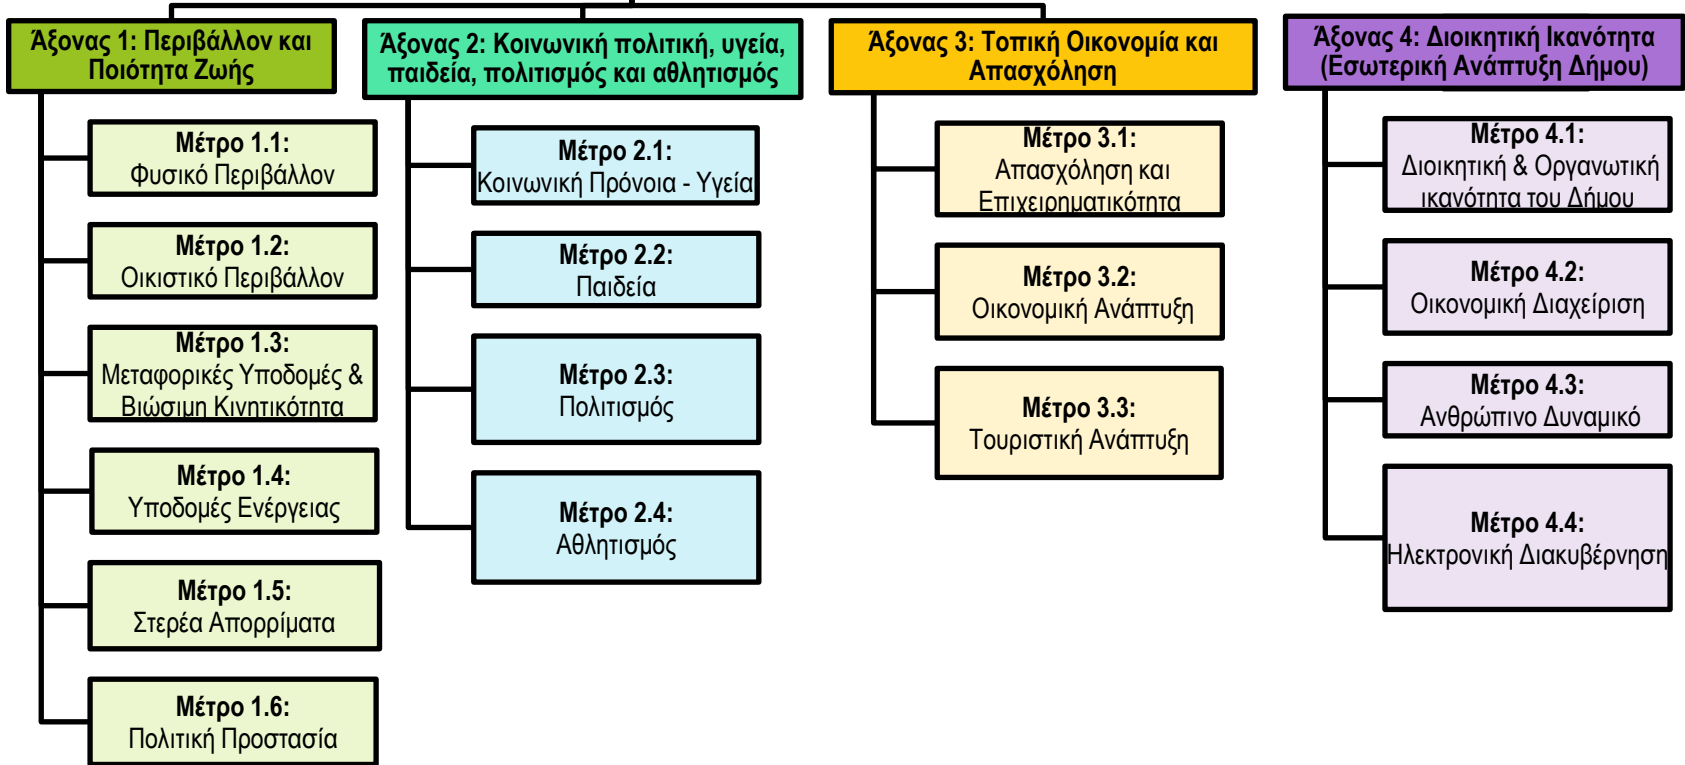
Άξονας 1: Περιβάλλον και Ποιότητα Ζωής

Μέτρο 1.1: Φυσικό Περιβάλλον

Μέτρο 1.2: Οικιστικό Περιβάλλον

Μέτρο 1.3: Μεταφορικές Υποδομές & Βιώσιμη Κινητικότητα

Μέτρο 1.4: Υποδομές Ενέργειας

Μέτρο 1.5: Στερεά Απορρίματα

Μέτρο 1.6: Πολιτική Προστασία

Άξονας 2: Κοινωνική πολιτική, υγεία, παιδεία, πολιτισμός και αθλητισμός

Μέτρο 2.1: Κοινωνική Πρόνοια - Υγεία

Μέτρο 2.2: Παιδεία

Μέτρο 2.3: Πολιτισμός

Μέτρο 2.4: Αθλητισμός

Άξονας 3: Τοπική Οικονομία και Απασχόληση

Μέτρο 3.1: Απασχόληση και Επιχειρηματικότητα

Μέτρο 3.2: Οικονομική Ανάπτυξη

Μέτρο 3.3: Τουριστική Ανάπτυξη

Άξονας 4: Διοικητική Ικανότητα (Εσωτερική Ανάπτυξη Δήμου)

Μέτρο 4.1: Διοικητική & Οργανωτική ικανότητα του Δήμου

Μέτρο 4.2: Οικονομική Διαχείριση

Μέτρο 4.3: Ανθρώπινο Δυναμικό

Μέτρο 4.4: Ηλεκτρονική Διακυβέρνηση